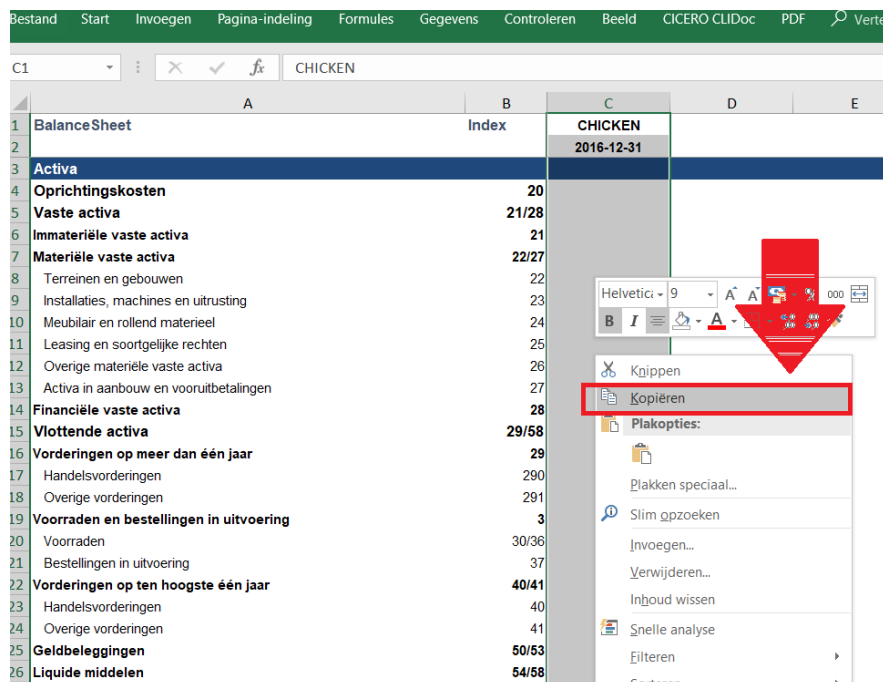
Bestand Start Invoegen Pagina-indeling Formules Gegevens Controleren Beeld CICERO CLIDoc PDF Verte

C1 CHICKEN

| | A | B | C | D | E |
|---|---|---|---|---|---|
| 1 | BalanceSheet | Index | CHICKEN | | |
| 2 | | | 2016-12-31 | | |
| 3 | Activa | | | | |
| 4 | Oprichtingskosten | 20 | | | |
| 5 | Vaste activa | 21/28 | | | |
| 6 | Immateriële vaste activa | 21 | | | |
| 7 | Materiële vaste activa | 22/27 | | | |
| 8 | Terreinen en gebouwen | 22 | | | |
| 9 | Installaties, machines en uitrusting | 23 | | | |
| 10 | Meubilair en rollend materieel | 24 | | | |
| 11 | Leasing en soortgelijke rechten | 25 | | | |
| 12 | Overige materiële vaste activa | 26 | | | |
| 13 | Activa in aanbouw en vooruitbetalingen | 27 | | | |
| 14 | Financiële vaste activa | 28 | | | |
| 15 | Vlottende activa | 29/58 | | | |
| 16 | Vorderingen op meer dan één jaar | 29 | | | |
| 17 | Handelsvorderingen | 290 | | | |
| 18 | Overige vorderingen | 291 | | | |
| 19 | Voorraden en bestellingen in uitvoering | 3 | | | |
| 20 | Voorraden | 30/36 | | | |
| 21 | Bestellingen in uitvoering | 37 | | | |
| 22 | Vorderingen op ten hoogste één jaar | 40/41 | | | |
| 23 | Handelsvorderingen | 40 | | | |
| 24 | Overige vorderingen | 41 | | | |
| 25 | Geldbeleggingen | 50/53 | | | |
| 26 | Liquide middelen | 54/58 | | | |

Helvetica 9 A A % 000
B I A

Knippen
Kopiëren
Plakopties:
Plakken speciaal...
Slim opzoeken
Invoegen...
Verwijderen...
Inhoud wissen
Snelle analyse
Filteren